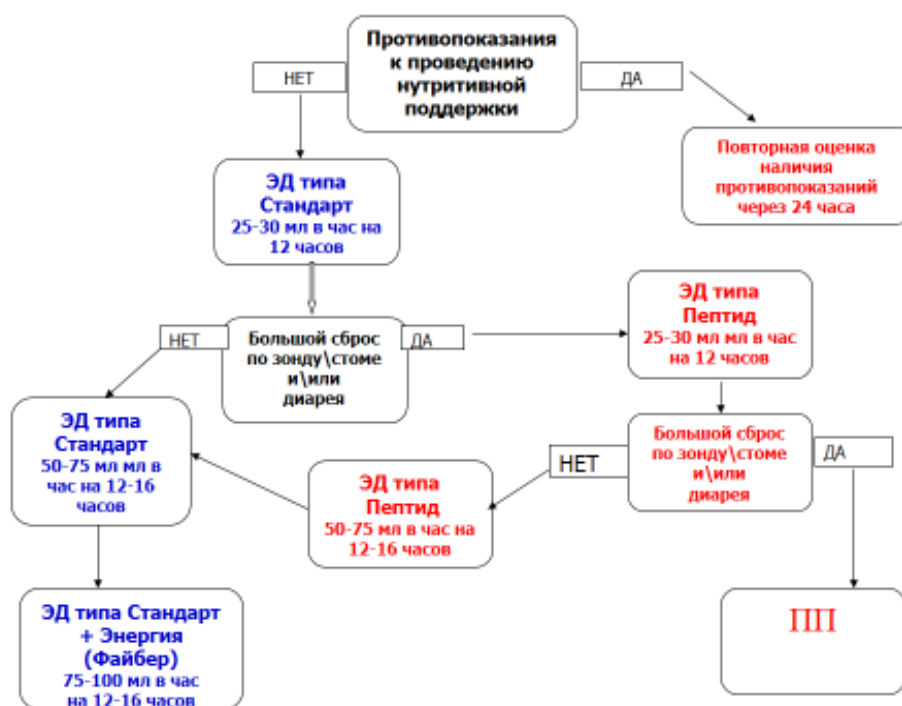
Противопоказания к проведению нутритивной поддержки

НЕТ

ДА

Повторная оценка наличия противопоказаний через 24 часа

ЭД типа Стандарт
25-30 мл в час на 12 часов

НЕТ

Большой сброс по зонду\стоме и\или диарея

ДА

ЭД типа Пептид
25-30 мл мл в час на 12 часов

ЭД типа Стандарт
50-75 мл мл в час на 12-16 часов

НЕТ

Большой сброс по зонду\стоме и\или диарея

ДА

ЭД типа Пептид
50-75 мл в час на 12-16 часов

ЭД типа Стандарт + Энергия (Файбер)
75-100 мл в час на 12-16 часов

ПП